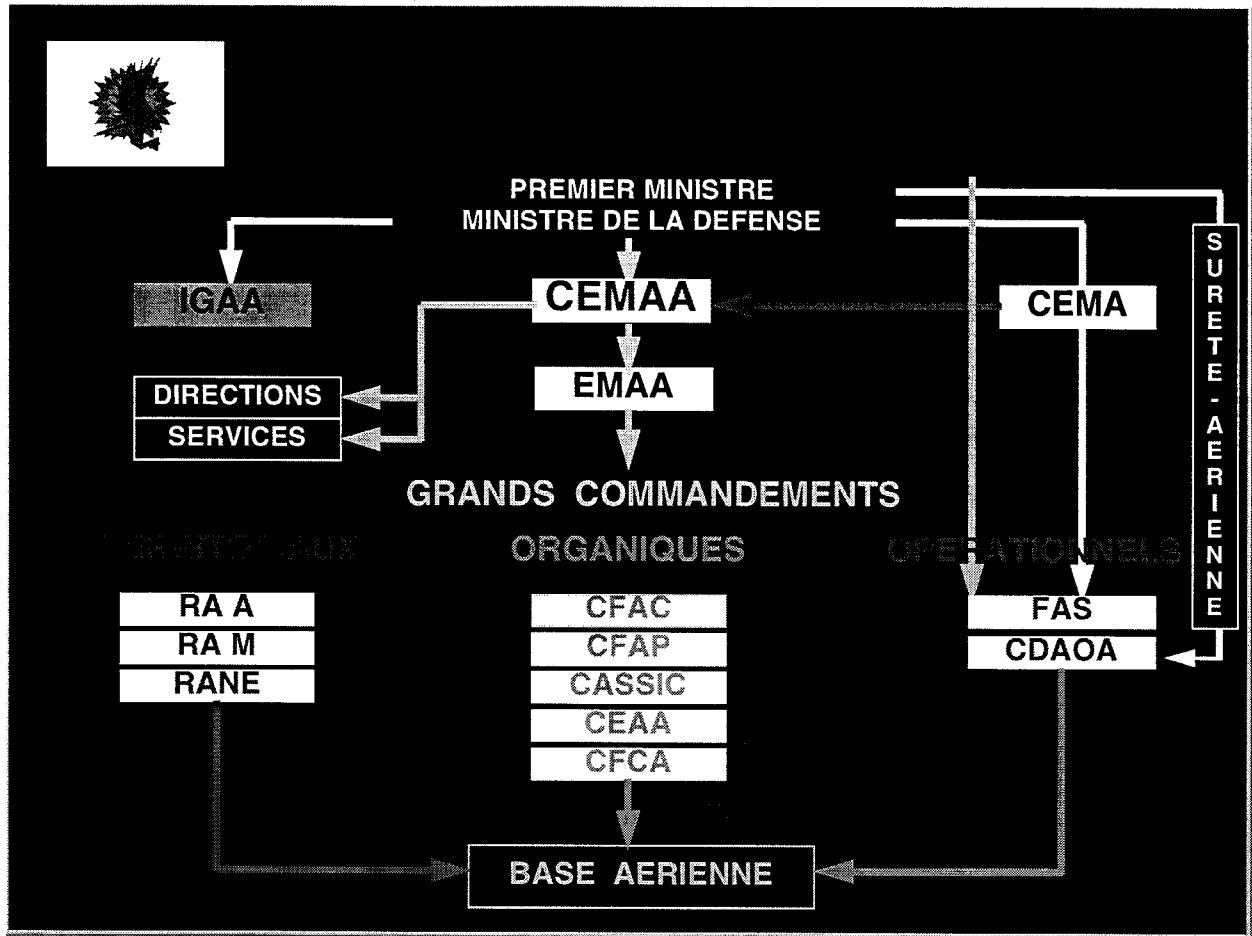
PREMIER MINISTRE
MINISTRE DE LA DEFENSE

IGAA

CEMAA

CEMA

SURETE - AERIENNE

DIRECTIONS
SERVICES

EMAA

GRANDS COMMANDEMENTS

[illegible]

ORGANIQUES

OPERATIONNELS

RA A
RA M
RANE

CFAC
CFAP
CASSIC
CEAA
CFCA

FAS
CDAOA

BASE AERIENNE